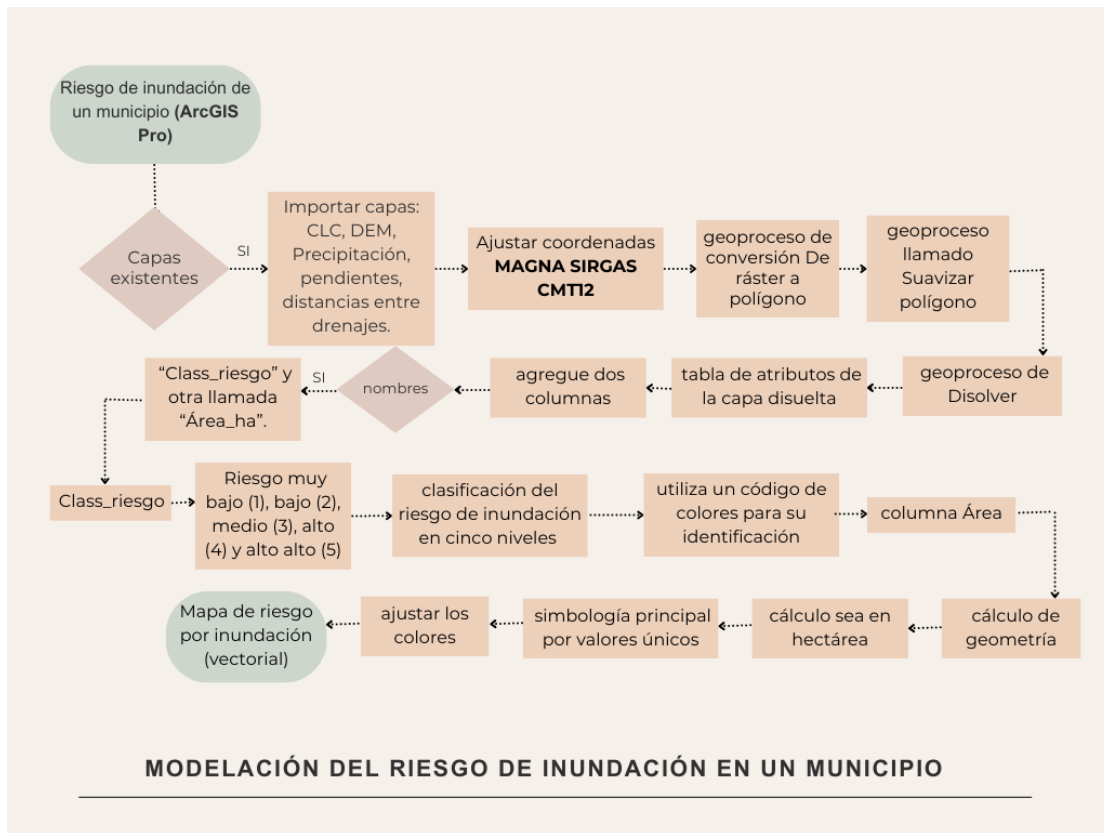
Riesgo de inundación de un municipio (ArcGIS Pro)

Capas existentes

SI

Importar capas: CLC, DEM, Precipitación, pendientes, distancias entre drenajes.

Ajustar coordenadas MAGNA SIRGAS CMT12

geoproceso de conversión De ráster a polígono

geoproceso llamado Suavizar polígono

geoproceso de Disolver

tabla de atributos de la capa disuelta

agregue dos columnas

nombres

SI

"Class_riesgo" y otra llamada "Área_ha".

Class_riesgo

Riesgo muy bajo (1), bajo (2), medio (3), alto (4) y alto alto (5)

clasificación del riesgo de inundación en cinco niveles

utiliza un código de colores para su identificación

columna Área

cálculo de geometría

cálculo sea en hectárea

simbología principal por valores únicos

ajustar los colores

Mapa de riesgo por inundación (vectorial)

MODELACIÓN DEL RIESGO DE INUNDACIÓN EN UN MUNICIPIO